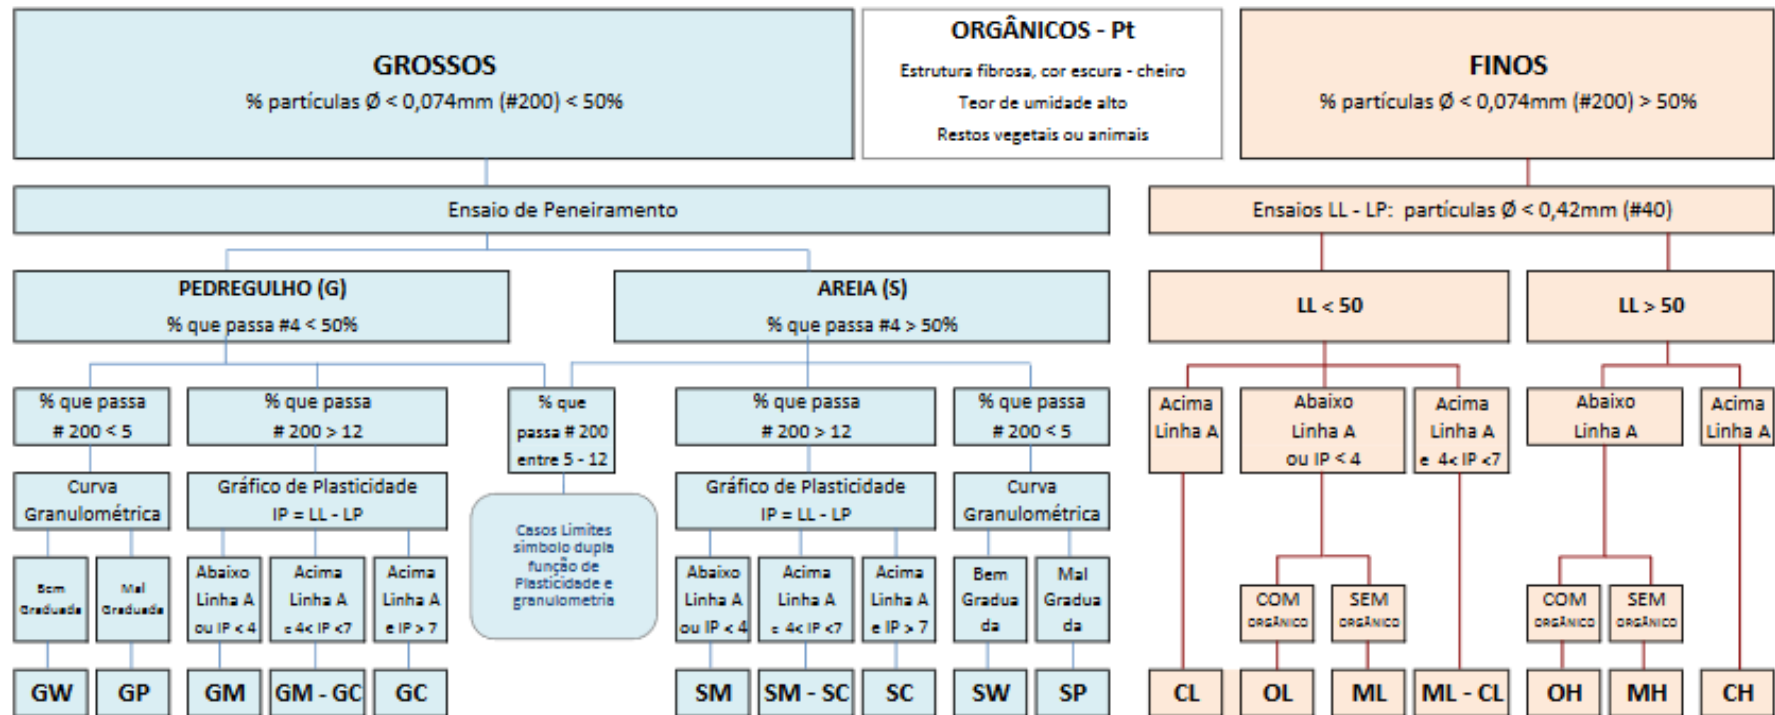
GROSSOS
% partículas Ø < 0,074mm (#200) < 50%

ORGÂNICOS - Pt
Estrutura fibrosa, cor escura - cheiro
Teor de umidade alto
Restos vegetais ou animais

FINOS
% partículas Ø < 0,074mm (#200) > 50%

Ensaio de Peneiramento

Ensaios LL - LP: partículas Ø < 0,42mm (#40)

PEDREGULHO (G)
% que passa #4 < 50%

AREIA (S)
% que passa #4 > 50%

LL < 50

LL > 50

% que passa # 200 < 5

% que passa # 200 > 12

% que passa # 200 entre 5 - 12

% que passa # 200 > 12

% que passa # 200 < 5

Acima Linha A

Abaixo Linha A ou IP < 4

Acima Linha A e 4< IP <7

Abaixo Linha A

Acima Linha A

Curva Granulométrica

Gráfico de Plasticidade IP = LL - LP

Casos Limites símbolo dupla função de Plasticidade e granulometria

Gráfico de Plasticidade IP = LL - LP

Curva Granulométrica

Bem Graduada

Mal Graduada

Abaixo Linha A ou IP < 4

Acima Linha A ≤ 4< IP <7

Acima Linha A e IP > 7

Abaixo Linha A ou IP < 4

Acima Linha A ≤ 4< IP <7

Acima Linha A e IP > 7

Bem Graduada

Mal Graduada

COM ORGÂNICO

SEM ORGÂNICO

COM ORGÂNICO

SEM ORGÂNICO

GW | GP | GM | GM - GC | GC | SM | SM - SC | SC | SW | SP | CL | OL | ML | ML - CL | OH | MH | CH